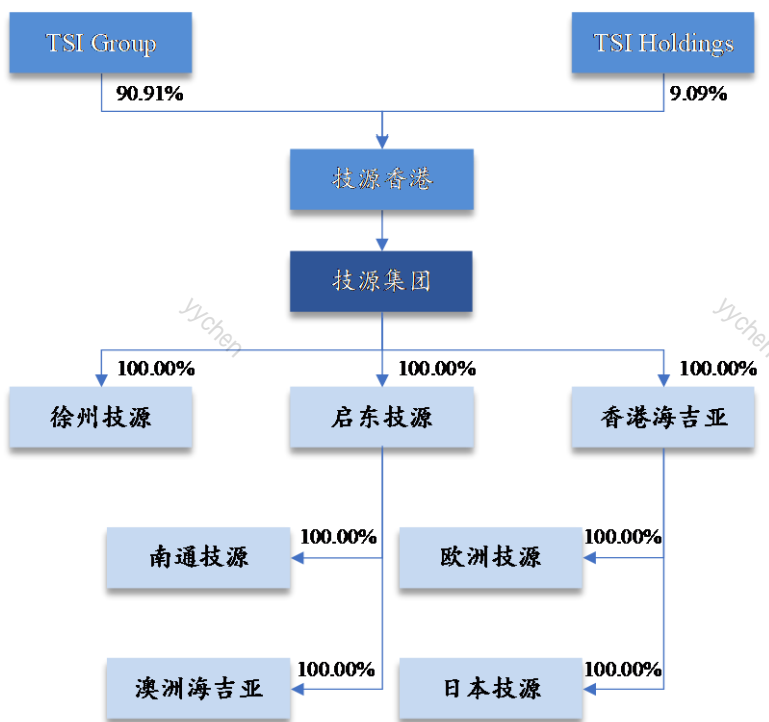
TSI Group

TSI Holdings

90.91%

9.09%

技源香港

技源集团

ychen

ychen

100.00%

100.00%

100.00%

徐州技源

启东技源

香港海吉亚

100.00%

100.00%

南通技源

欧洲技源

100.00%

100.00%

澳洲海吉亚

日本技源